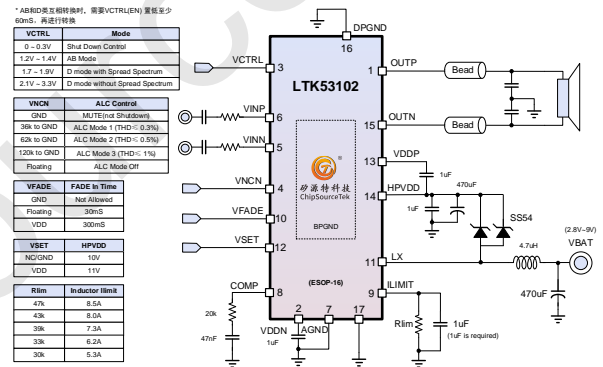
* AB和D类互相转换时，需要VCTRL(EN) 置低至少60mS，再进行转换

| VCTRL | Mode |
|---|---|
| 0 – 0.3V | Shut Down Control |
| 1.2V – 1.4V | AB Mode |
| 1.7 – 1.9V | D mode with Spread Spectrum |
| 2.1V – 3.3V | D mode without Spread Spectrum |

| VNCN | ALC Control |
|---|---|
| GND | MUTE(not Shutdown) |
| 36k to GND | ALC Mode 1 (THD≤ 0.3%) |
| 62k to GND | ALC Mode 2 (THD≤ 0.5%) |
| 120k to GND | ALC Mode 3 (THD≤ 1%) |
| Floating | ALC Mode Off |

| VFADE | FADE In Time |
|---|---|
| GND | Not Allowed |
| Floating | 30mS |
| VDD | 300mS |

| VSET | HPVDD |
|---|---|
| NC/GND | 10V |
| VDD | 11V |

| Rlim | Inductor Ilimit |
|---|---|
| 47k | 8.5A |
| 43k | 8.0A |
| 39k | 7.3A |
| 33k | 6.2A |
| 30k | 5.3A |

DPGND
16
VCTRL 3
1 OUTP
Bead
LTK53102
VINP 6
VINN 5
15 OUTN
Bead
13 VDDP
1uF
VNCN 4
14 HPVDD
470uF
1uF
SS54
矽源特科技
ChipSourceTek
VFADE 10
BPGND
VSET 12
(2.8V~9V)
VBAT
4.7uH
11 LX
470uF
COMP 8
(ESOP-16)
9 ILIMIT
20k
47nF
2 7 17
VDDN AGND
1uF
Rlim
1uF
(1uF is required)